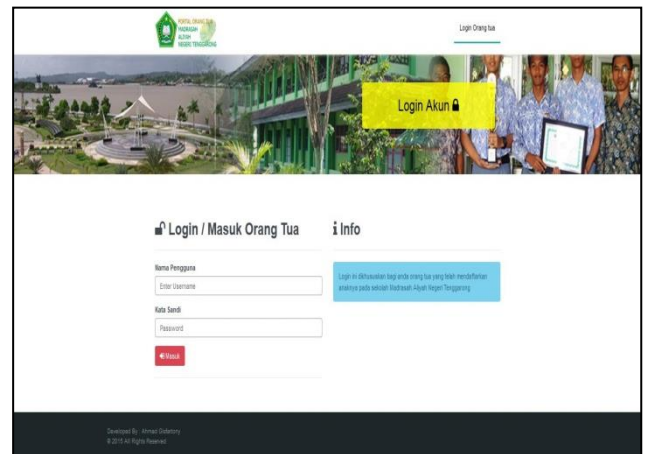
PORTAL ORANG TUA MADRASAH ALIYAH NEGERI TENGGARONG

Login Orang tua

Login Akun

Login / Masuk Orang Tua

Nama Pengguna

Enter Username

Kata Sandi

Password

Masuk

Info

Login ini dikhususkan bagi anda orang tua yang telah mendaftarkan anaknya pada sekolah Madrasah Aliyah Negeri Tenggarong

Developed By : Ahmad Gidarliony
© 2015 All Rights Reserved